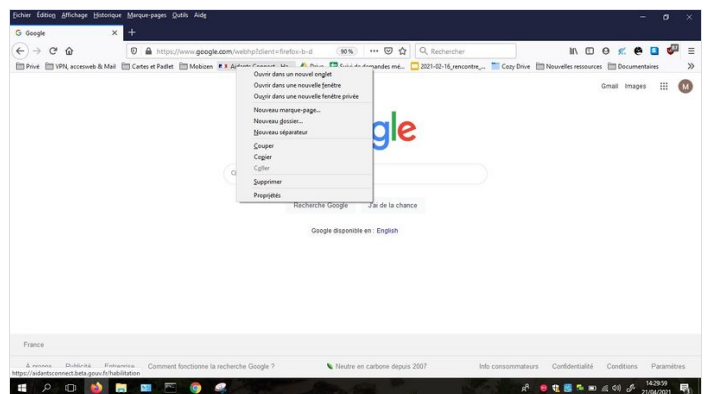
Fichier Édition Affichage Historique Marque-pages Outils Aide

G Google ×

https://www.google.com/webhp?client=firefox-b-d 90 % ··· Rechercher

Privé VPN, accesweb & Mail Cartes et Padlet Mobizen Aidants Connect - Ha... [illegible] Suivi de demandes mé... 2021-02-16_rencontre_... Cozy Drive Nouvelles ressources Documentaires »

Ouvrir dans un nouvel onglet
Ouvrir dans une nouvelle fenêtre
Ouvrir dans une nouvelle fenêtre privée
Nouveau marque-page…
Nouveau dossier…
Nouveau séparateur
Couper
Copier
Coller
Supprimer
Propriétés

Gmail Images M

gle

Recherche Google J'ai de la chance

Google disponible en : English

France

A propos Publicité Entreprise Comment fonctionne la recherche Google ? Neutre en carbone depuis 2007 Info consommateurs Confidentialité Conditions Paramètres

https://aidantsconnect.beta.gouv.fr/habilitation

14:29:59
21/04/2021